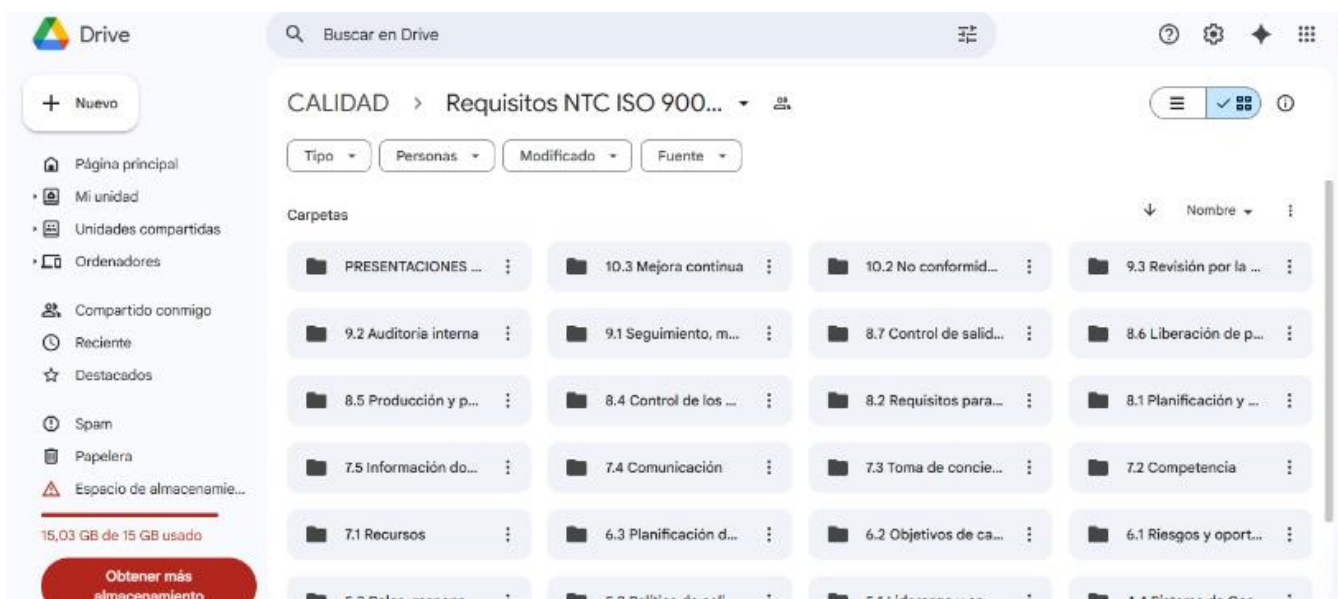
Drive

Buscar en Drive

+ Nuevo

Página principal
Mi unidad
Unidades compartidas
Ordenadores

Compartido conmigo
Reciente
Destacados

Spam
Papelera
Espacio de almacenamie...

15,03 GB de 15 GB usado

Obtener más almacenamiento

CALIDAD > Requisitos NTC ISO 900...

Tipo
Personas
Modificado
Fuente

Carpetas

Nombre

PRESENTACIONES ...
10.3 Mejora continua
10.2 No conformid...
9.3 Revisión por la ...
9.2 Auditoria interna
9.1 Seguimiento, m...
8.7 Control de salid...
8.6 Liberación de p...
8.5 Producción y p...
8.4 Control de los ...
8.2 Requisitos para...
8.1 Planificación y ...
7.5 Información do...
7.4 Comunicación
7.3 Toma de concie...
7.2 Competencia
7.1 Recursos
6.3 Planificación d...
6.2 Objetivos de ca...
6.1 Riesgos y oport...
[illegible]
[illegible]
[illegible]
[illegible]